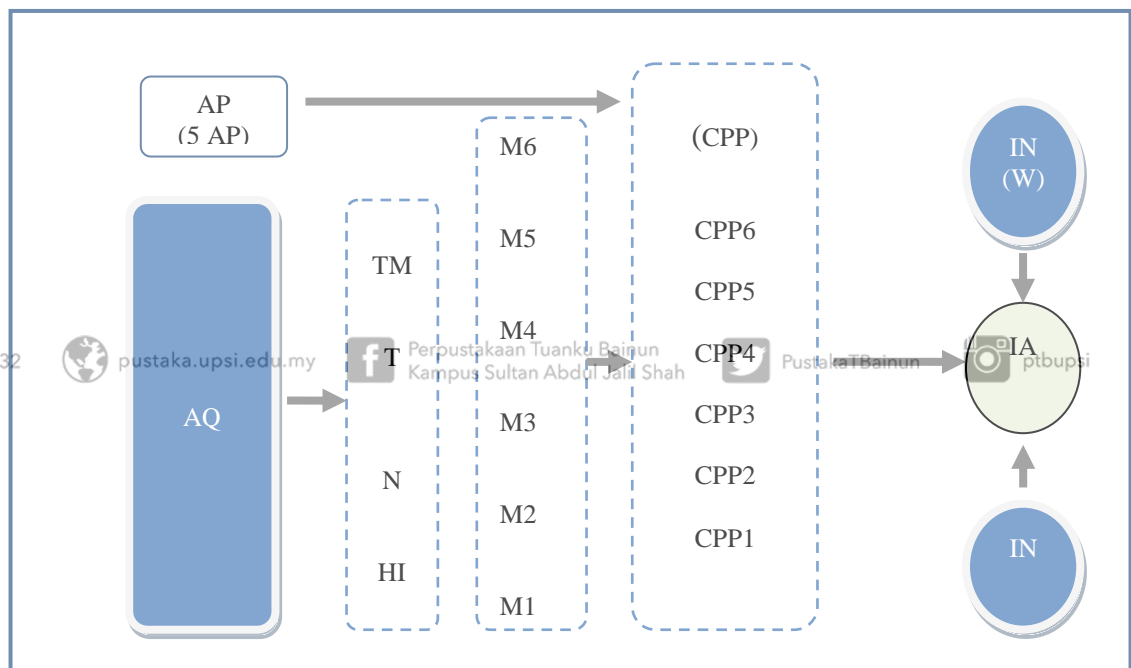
AP
(5 AP)

AQ

TM

T

N

HI

M6

M5

M4

M3

M2

M1

(CPP)

CPP6

CPP5

CPP4

CPP3

CPP2

CPP1

IN
(W)

IA

IN

32 pustaka.upsi.edu.my Perpustakaan Tuanku Bainun Kampus Sultan Abdul Jalil Shah PustakaTBainun ptbupsi